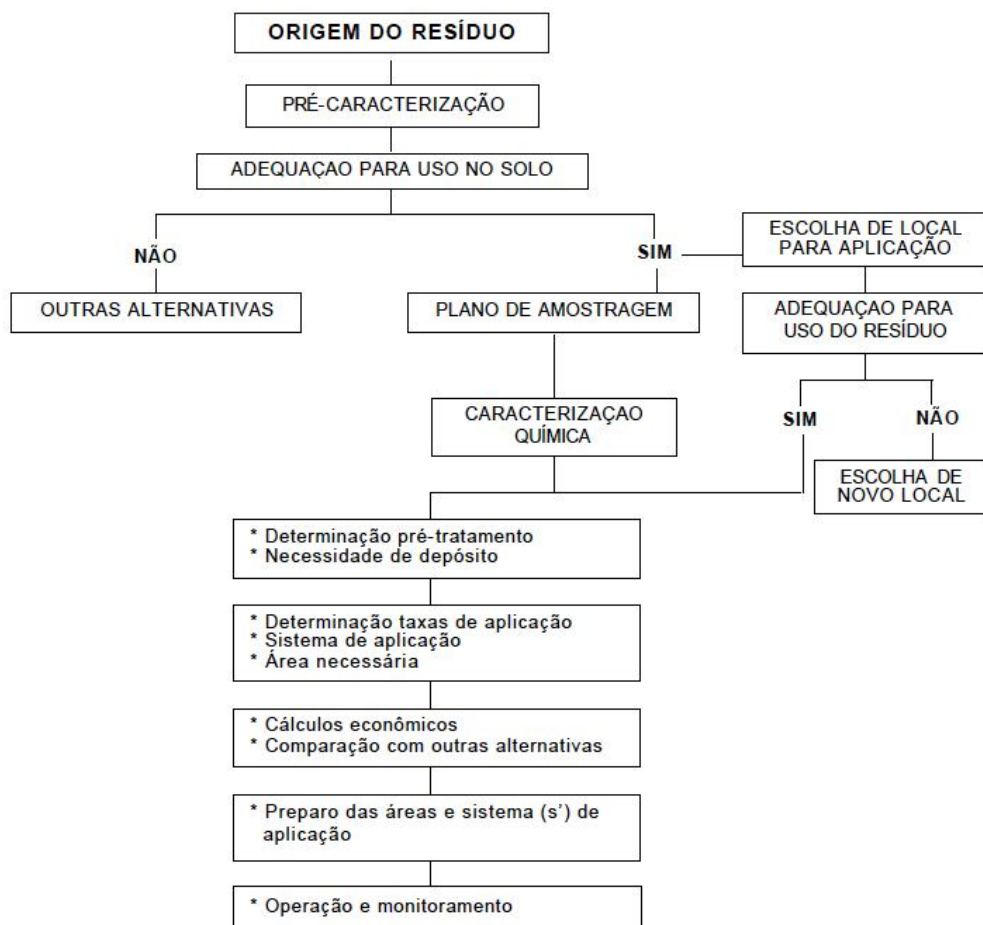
ORIGEM DO RESÍDUO

PRÉ-CARACTERIZAÇÃO

ADEQUAÇAO PARA USO NO SOLO

NÃO

OUTRAS ALTERNATIVAS

SIM

PLANO DE AMOSTRAGEM

ESCOLHA DE LOCAL PARA APLICAÇÃO

ADEQUAÇAO PARA USO DO RESÍDUO

SIM

NÃO

ESCOLHA DE NOVO LOCAL

CARACTERIZAÇAO QUÍMICA

* Determinação pré-tratamento
* Necessidade de depósito

* Determinação taxas de aplicação
* Sistema de aplicação
* Área necessária

* Cálculos econômicos
* Comparação com outras alternativas

* Preparo das áreas e sistema (s') de aplicação

* Operação e monitoramento